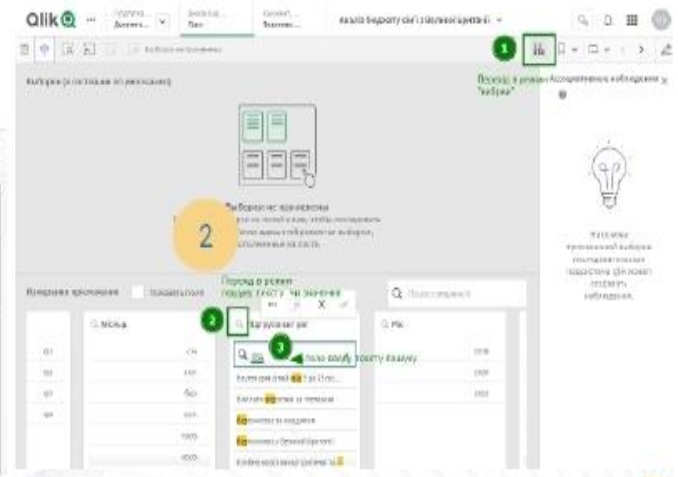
Qlik

Аналіз бюджету сім'ї з безпековими цінами

1

Перехід в режим "вибірки"

Асоційовані вибірки

Вибірки (з поясненням до реалізації)

Вибірки не призначено

2

Призначити вибірки

Перехід в режим пошуку тексту чи значення

2

Q Місяць

Q Групування

3

Поле вводу пошуку тексту

Q Рік

01

02

03

04

Натисніть

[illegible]